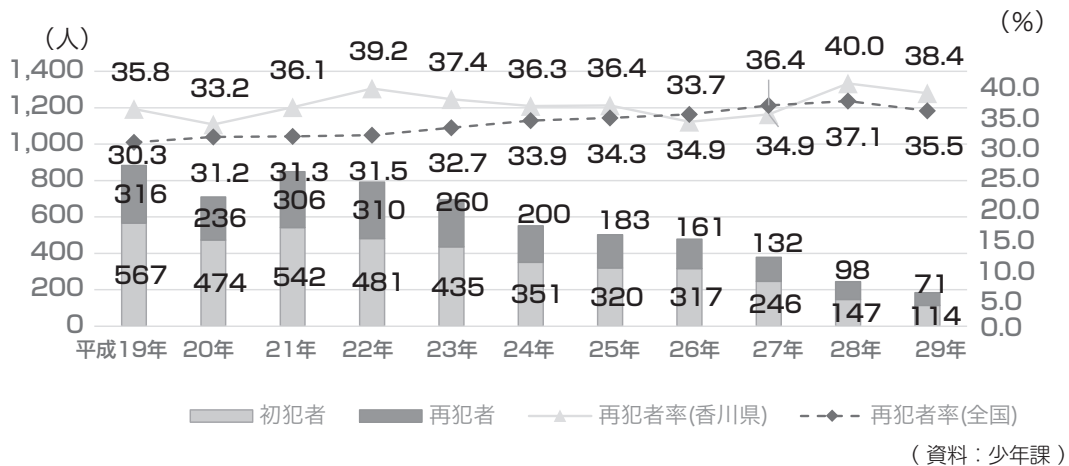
（人）

（%）

| | 平成19年 | 20年 | 21年 | 22年 | 23年 | 24年 | 25年 | 26年 | 27年 | 28年 | 29年 |
|---|---|---|---|---|---|---|---|---|---|---|---|
| 初犯者 | 567 | 474 | 542 | 481 | 435 | 351 | 320 | 317 | 246 | 147 | 114 |
| 再犯者 | 316 | 236 | 306 | 310 | 260 | 200 | 183 | 161 | 132 | 98 | 71 |
| 再犯者率(香川県) | 35.8 | 33.2 | 36.1 | 39.2 | 37.4 | 36.3 | 36.4 | 33.7 | 36.4 | 40.0 | 38.4 |
| 再犯者率(全国) | 30.3 | 31.2 | 31.3 | 31.5 | 32.7 | 33.9 | 34.3 | 34.9 | 34.9 | 37.1 | 35.5 |

1,400
1,200
1,000
800
600
400
200
0

40.0
35.0
30.0
25.0
20.0
15.0
10.0
5.0
0.0

初犯者　再犯者　再犯者率(香川県)　再犯者率(全国)

（資料：少年課）